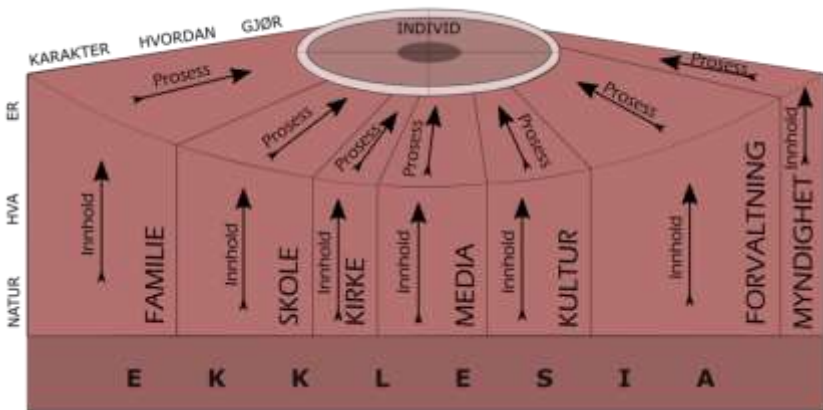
KARAKTER HVORDAN GJØR

INDIVID

Prosess

Prosess

Prosess

Prosess

Prosess

Prosess

Prosess

Prosess

ER

HVA

NATUR

Innhold

FAMILIE

Innhold

SKOLE

Innhold

KIRKE

Innhold

MEDIA

Innhold

KULTUR

Innhold

FORVALTNING

Innhold

MYNDIGHET

E K K L E S I A